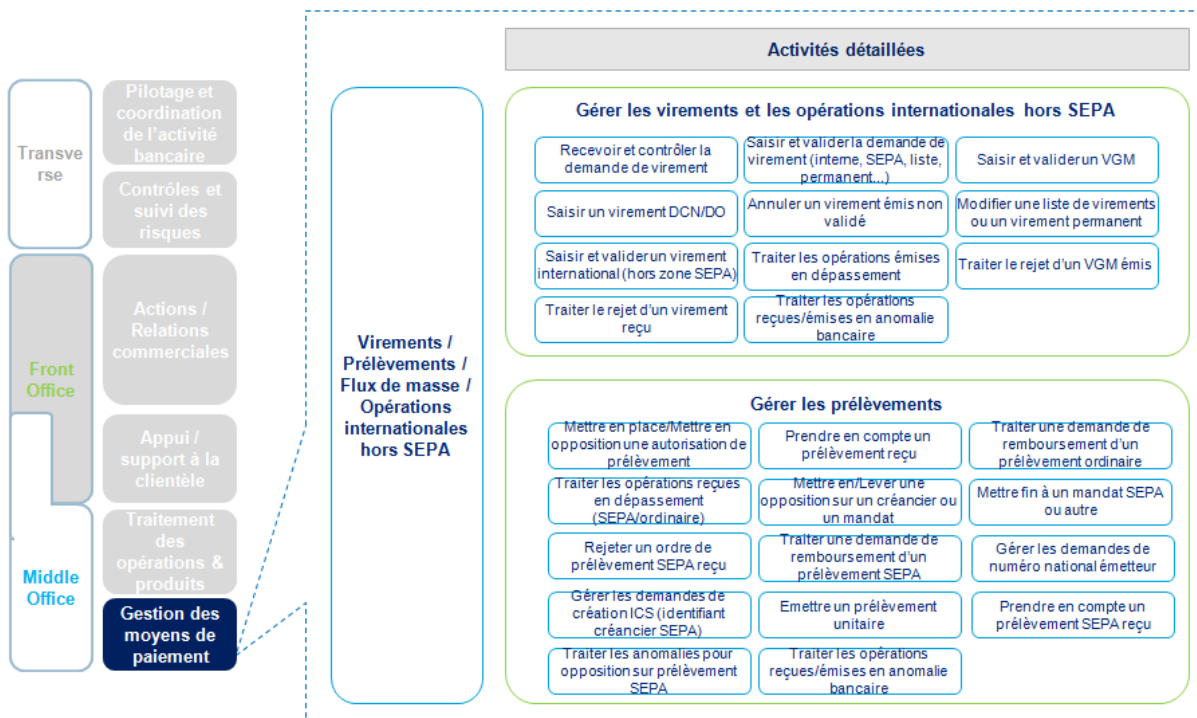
Transverse

Pilotage et coordination de l'activité bancaire

Contrôles et suivi des risques

Front Office

Actions / Relations commerciales

Appui / support à la clientèle

Middle Office

Traitement des opérations & produits

Gestion des moyens de paiement

Virements / Prélèvements / Flux de masse / Opérations internationales hors SEPA

Activités détaillées

Gérer les virements et les opérations internationales hors SEPA

Recevoir et contrôler la demande de virement

Saisir et valider la demande de virement (interne, SEPA, liste, permanent…)

Saisir et valider un VGM

Saisir un virement DCN/DO

Annuler un virement émis non validé

Modifier une liste de virements ou un virement permanent

Saisir et valider un virement international (hors zone SEPA)

Traiter les opérations émises en dépassement

Traiter le rejet d'un VGM émis

Traiter le rejet d'un virement reçu

Traiter les opérations reçues/émises en anomalie bancaire

Gérer les prélèvements

Mettre en place/Mettre en opposition une autorisation de prélèvement

Prendre en compte un prélèvement reçu

Traiter une demande de remboursement d'un prélèvement ordinaire

Traiter les opérations reçues en dépassement (SEPA/ordinaire)

Mettre en/Lever une opposition sur un créancier ou un mandat

Mettre fin à un mandat SEPA ou autre

Rejeter un ordre de prélèvement SEPA reçu

Traiter une demande de remboursement d'un prélèvement SEPA

Gérer les demandes de numéro national émetteur

Gérer les demandes de création ICS (identifiant créancier SEPA)

Emettre un prélèvement unitaire

Prendre en compte un prélèvement SEPA reçu

Traiter les anomalies pour opposition sur prélèvement SEPA

Traiter les opérations reçues/émises en anomalie bancaire